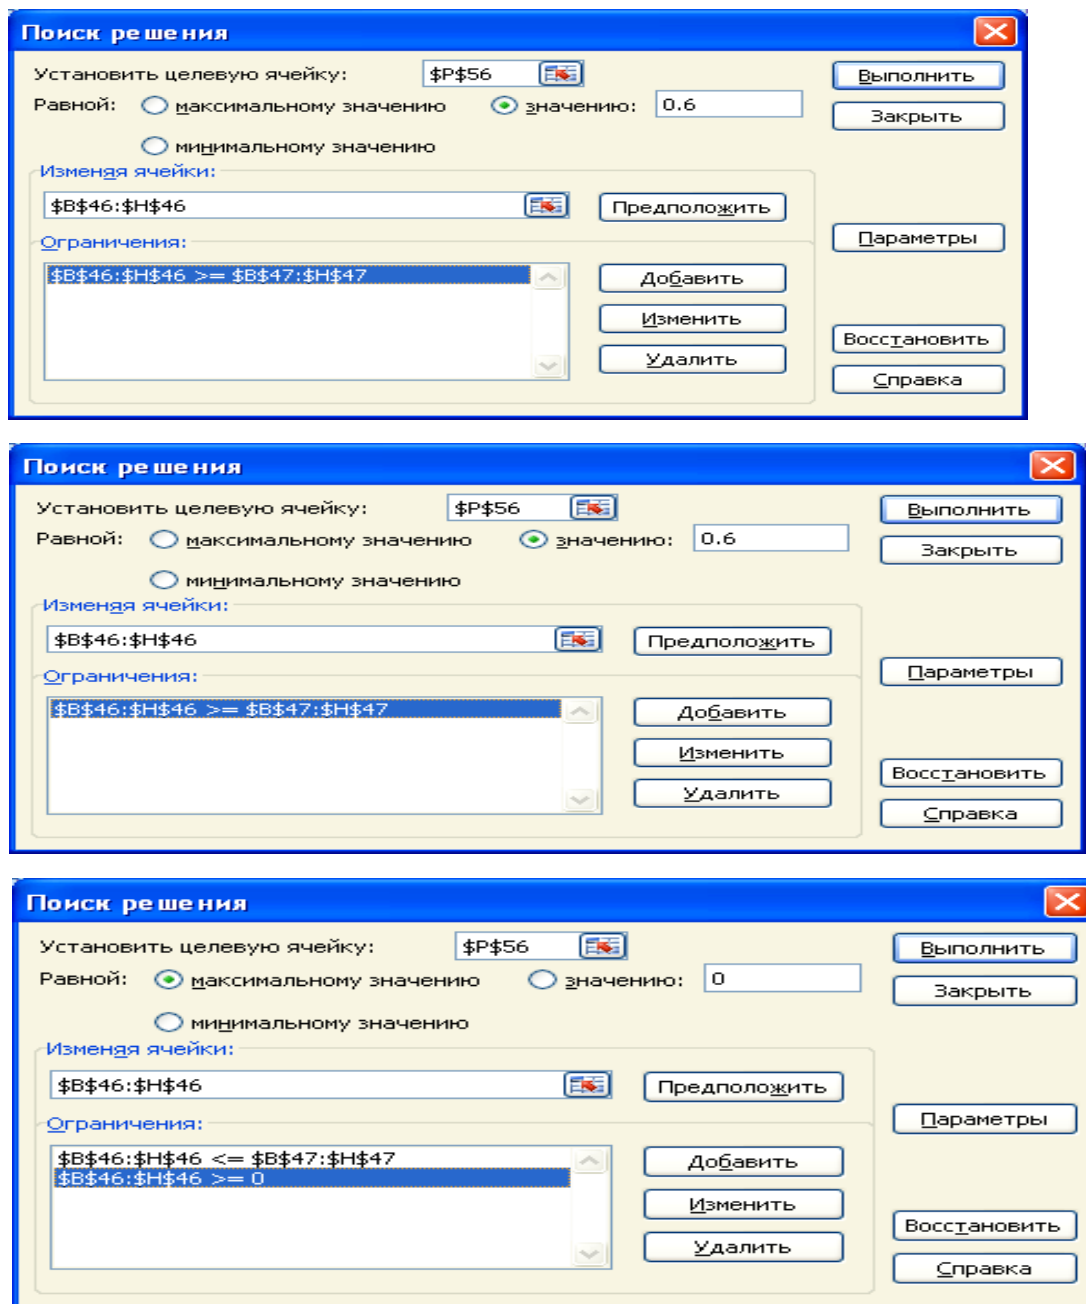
Поиск решения

Установить целевую ячейку: $P$56

Равной: максимальному значению значению: 0.6

минимальному значению

Изменяя ячейки:

$B$46:$H$46

Предположить

Ограничения:

$B$46:$H$46 >= $B$47:$H$47

Добавить

Изменить

Удалить

Выполнить

Закрыть

Параметры

Восстановить

Справка

Поиск решения

Установить целевую ячейку: $P$56

Равной: максимальному значению значению: 0.6

минимальному значению

Изменяя ячейки:

$B$46:$H$46

Предположить

Ограничения:

$B$46:$H$46 >= $B$47:$H$47

Добавить

Изменить

Удалить

Выполнить

Закрыть

Параметры

Восстановить

Справка

Поиск решения

Установить целевую ячейку: $P$56

Равной: максимальному значению значению: 0

минимальному значению

Изменяя ячейки:

$B$46:$H$46

Предположить

Ограничения:

$B$46:$H$46 <= $B$47:$H$47
$B$46:$H$46 >= 0

Добавить

Изменить

Удалить

Выполнить

Закрыть

Параметры

Восстановить

Справка